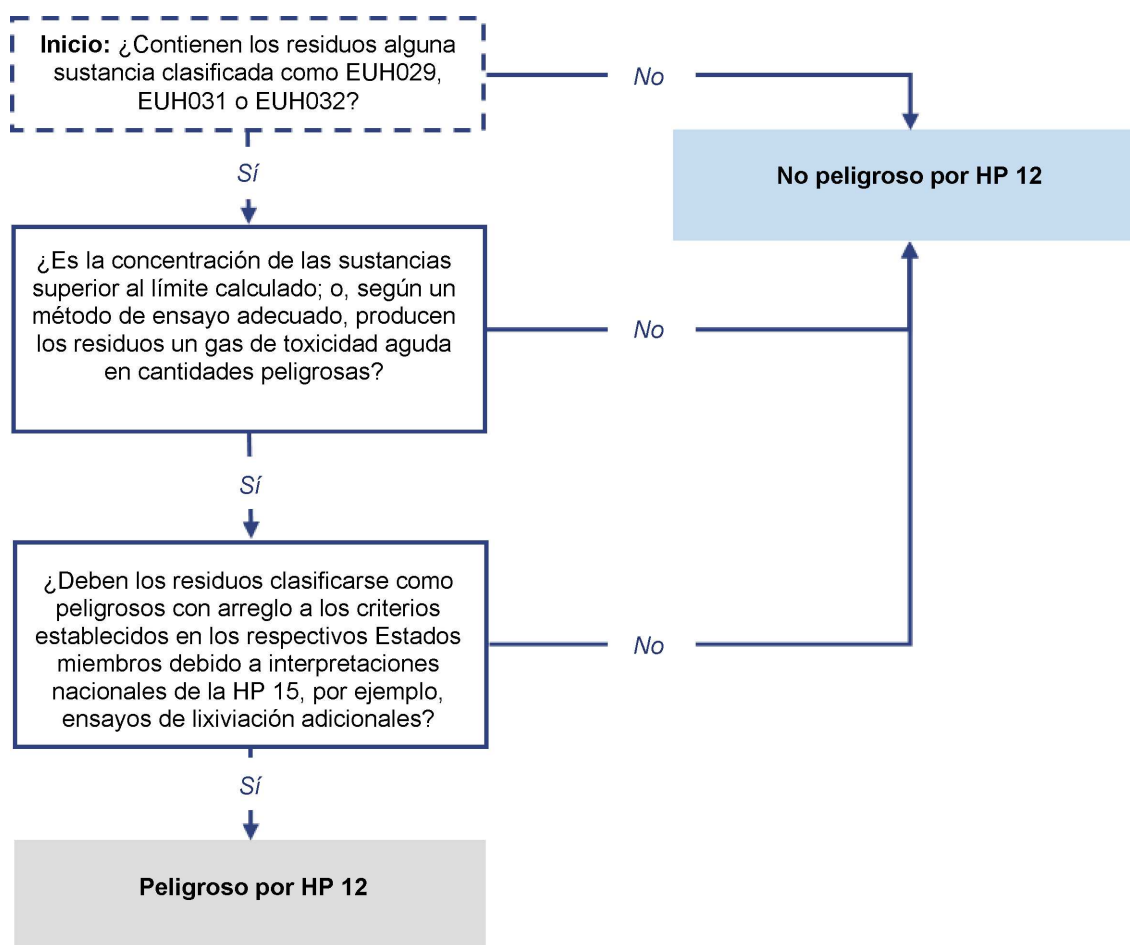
**Inicio:** ¿Contienen los residuos alguna sustancia clasificada como EUH029, EUH031 o EUH032?

No

**No peligroso por HP 12**

Sí

¿Es la concentración de las sustancias superior al límite calculado; o, según un método de ensayo adecuado, producen los residuos un gas de toxicidad aguda en cantidades peligrosas?

No

Sí

¿Deben los residuos clasificarse como peligrosos con arreglo a los criterios establecidos en los respectivos Estados miembros debido a interpretaciones nacionales de la HP 15, por ejemplo, ensayos de lixiviación adicionales?

No

Sí

**Peligroso por HP 12**